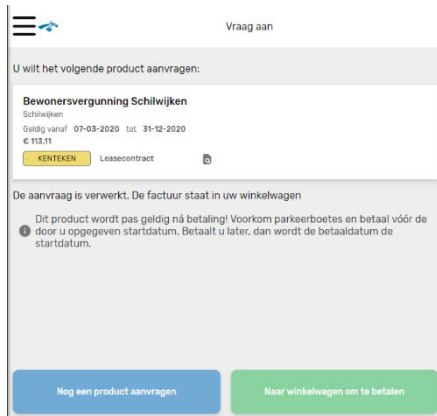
Vraag aan

U wilt het volgende product aanvragen:

Bewonersvergunning Schilwijken
Schilwijken
Geldig vanaf 07-03-2020 tot 31-12-2020
€ 113,11
KENTEKEN Leasecontract

De aanvraag is verwerkt. De factuur staat in uw winkelwagen

Dit product wordt pas geldig ná betaling! Voorkom parkeerboetes en betaal vóór de door u opgegeven startdatum. Betaalt u later, dan wordt de betaaldatum de startdatum.

Nog een product aanvragen

Naar winkelwagen om te betalen